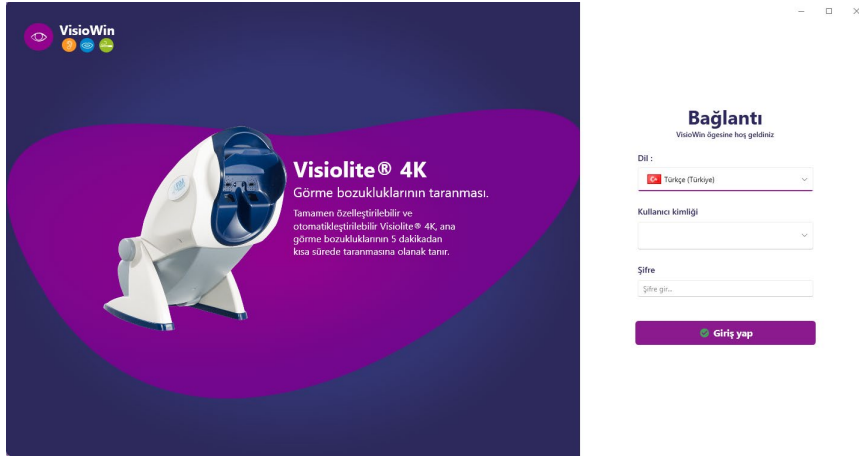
VisioWin

Visiolite® 4K

Görme bozukluklarının taranması.

Tamamen özelleştirilebilir ve otomatikleştirilebilir Visiolite® 4K, ana görme bozukluklarının 5 dakikadan kısa sürede taranmasına olanak tanır.

Bağlantı

VisioWin ögesine hoş geldiniz

Dil :

Türkçe (Türkiye)

Kullanıcı kimliği

Şifre

Şifre gir...

Giriş yap